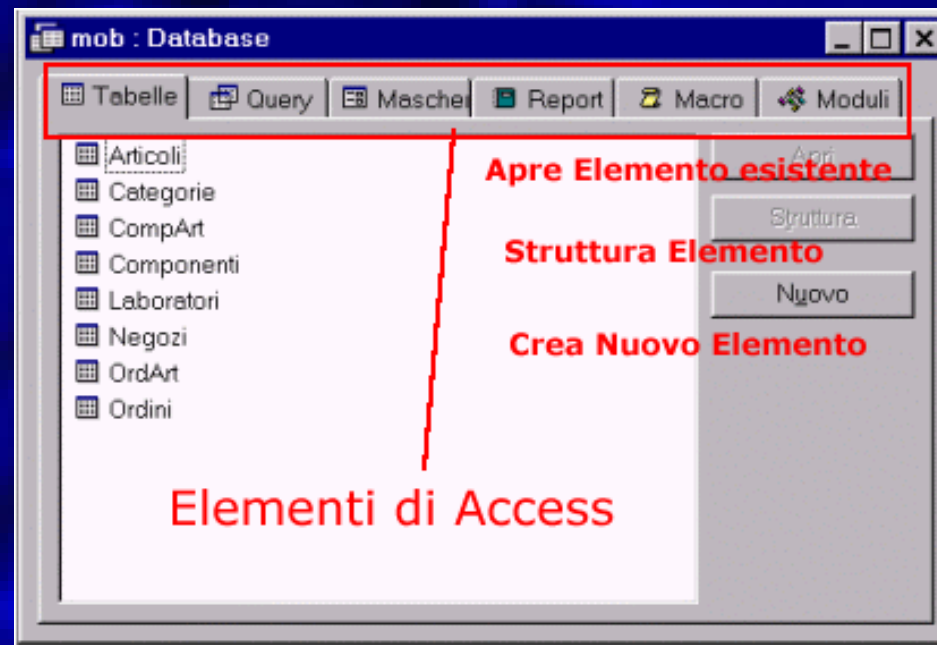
mob : Database

Tabelle
Query
Maschei
Report
Macro
Moduli

Articoli
Categorie
CompArt
Componenti
Laboratori
Negozi
OrdArt
Ordini

Apri
Apre Elemento esistente
Struttura
Struttura Elemento
Nuovo
Crea Nuovo Elemento

Elementi di Access